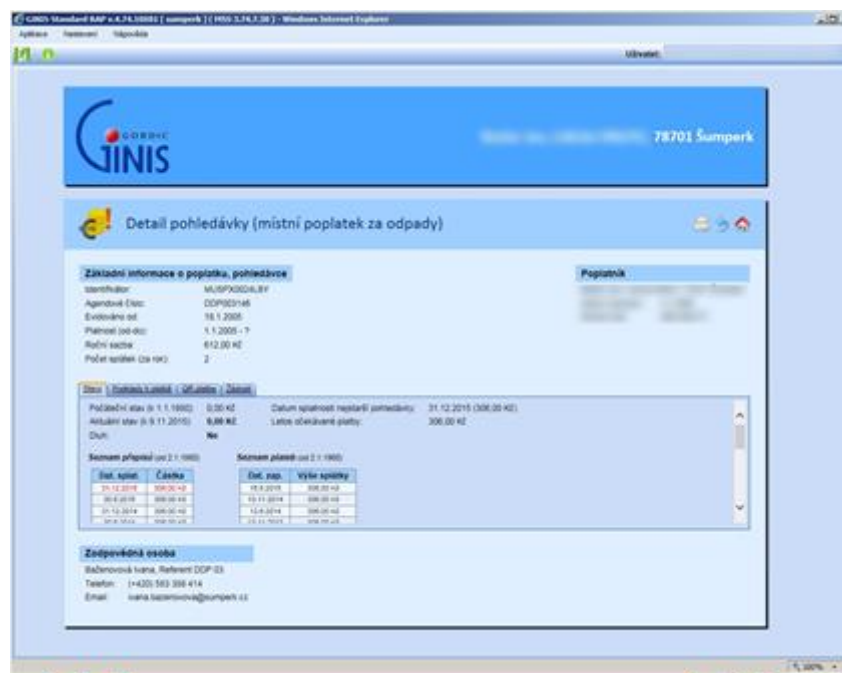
GINIS Standard RAP v.4.74.10001 ( sumperk ) ( MSS 3.74.7.30 ) - Windows Internet Explorer
Aplikace Nastavení Nápověda
Uživatel:

GORDIC
GINIS
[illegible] 78701 Šumperk

Detail pohledávky (místní poplatek za odpady)

Základní informace o poplatku, pohledávce
Identifikátor: MUSPX0024LBY
Agendové číslo: DDP003146
Evidováno od: 18.1.2005
Platnost (od-do): 1.1.2005 - ?
Roční sazba: 612,00 Kč
Počet splátek (za rok): 2

Poplatník
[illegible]

Stav | Podklady k platbě | QR platba | Zásoby

Počáteční stav (k 1.1.1900): 0,00 Kč
Aktuální stav (k 9.11.2015): 0,00 Kč
Dluh: Ne
Datum splatnosti nejstarší pohledávky: 31.12.2015 (306,00 Kč)
Letos očekávané platby: 306,00 Kč

Seznam předpisů (od 2.1.1900)
| Dat. splat. | Částka |
|---|---|
| 31.12.2015 | 306,00 Kč |
| 30.6.2015 | 306,00 Kč |
| 31.12.2014 | 306,00 Kč |
| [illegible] | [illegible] |

Seznam plateb (od 2.1.1900)
| Dat. nap. | Výše splátky |
|---|---|
| 18.6.2015 | 306,00 Kč |
| 10.11.2014 | 306,00 Kč |
| 13.6.2014 | 306,00 Kč |
| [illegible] | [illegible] |

Zodpovědná osoba
Baženovová Ivana, Referent DDP 03
Telefon: (+420) 583 388 414
Email: ivana.bazenovova@sumperk.cz

100%